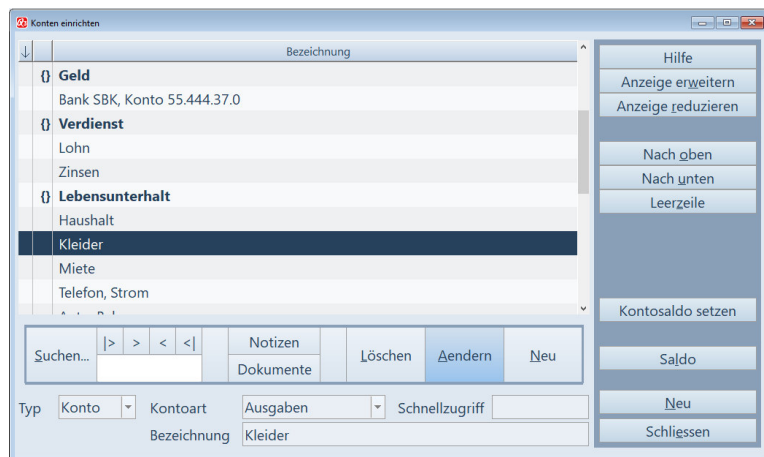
Konten einrichten

Bezeichnung

{} Geld
Bank SBK, Konto 55.444.37.0
{} Verdienst
Lohn
Zinsen
{} Lebensunterhalt
Haushalt
Kleider
Miete
Telefon, Strom
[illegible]

Hilfe
Anzeige erweitern
Anzeige reduzieren
Nach oben
Nach unten
Leerzeile
Kontosaldo setzen
Saldo
Neu
Schliessen

Suchen... |> > < <| Notizen Dokumente Löschen Aendern Neu

Typ Konto Kontoart Ausgaben Schnellzugriff
Bezeichnung Kleider